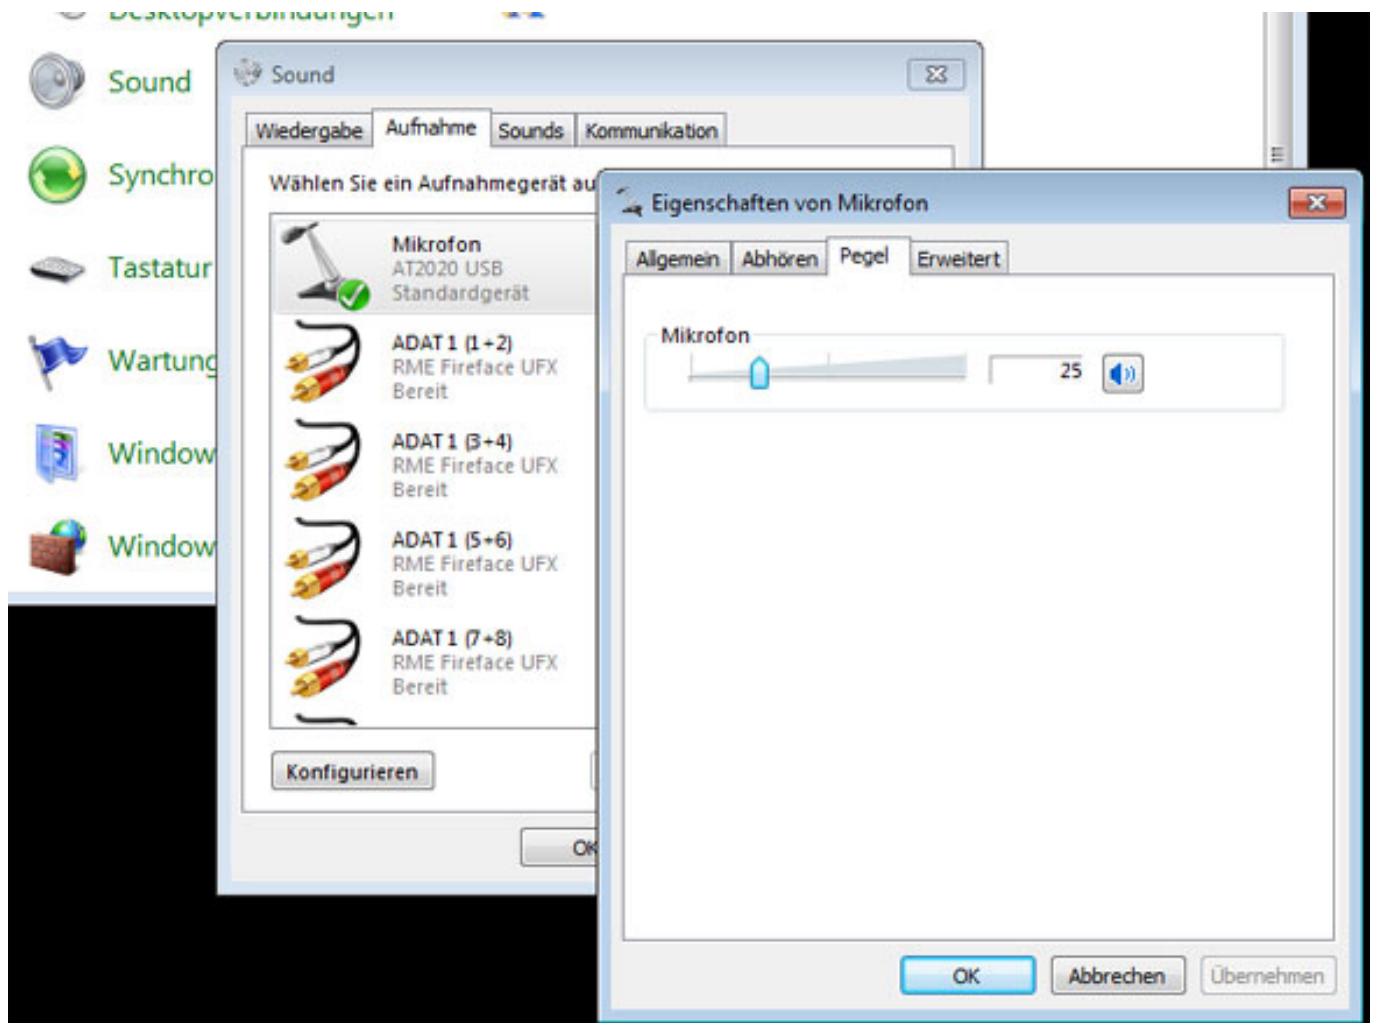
Desktopverbindungen

Sound

Synchro

Tastatur

Wartung

Window

Window

Sound

Wiedergabe | Aufnahme | Sounds | Kommunikation

Wählen Sie ein Aufnahmegerät au

Mikrofon
AT2020 USB
Standardgerät

ADAT 1 (1+2)
RME Fireface UFX
Bereit

ADAT 1 (3+4)
RME Fireface UFX
Bereit

ADAT 1 (5+6)
RME Fireface UFX
Bereit

ADAT 1 (7+8)
RME Fireface UFX
Bereit

Konfigurieren

OK

Eigenschaften von Mikrofon

Allgemein | Abhören | Pegel | Erweitert

Mikrofon

25

OK | Abbrechen | Übernehmen